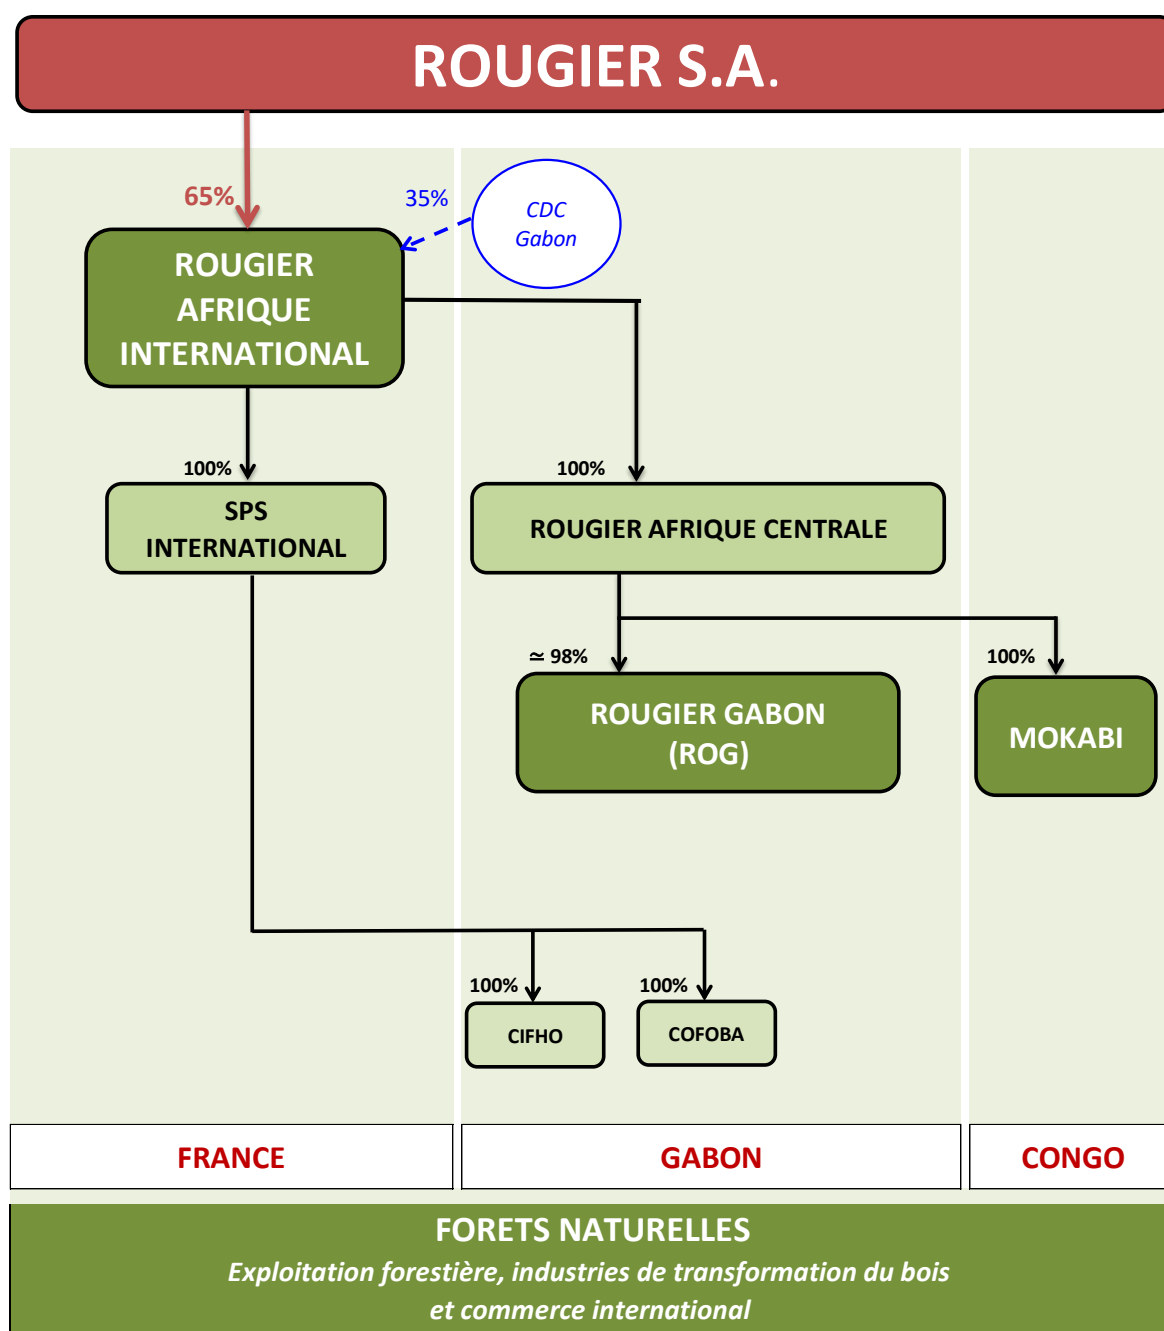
ROUGIER S.A.

65%

35%

CDC Gabon

ROUGIER AFRIQUE INTERNATIONAL

100%

SPS INTERNATIONAL

100%

ROUGIER AFRIQUE CENTRALE

≃ 98%

ROUGIER GABON (ROG)

100%

MOKABI

100%

CIFHO

100%

COFOBA

FRANCE

GABON

CONGO

FORETS NATURELLES

*Exploitation forestière, industries de transformation du bois et commerce international*